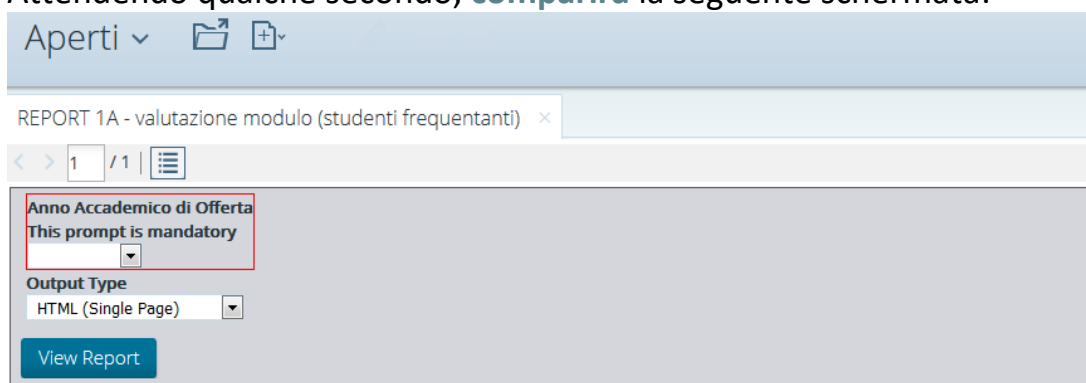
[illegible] qualche secondo, comparirà la seguente schermata:

Aperti

REPORT 1A - valutazione modulo (studenti frequentanti) ×

1 / 1

Anno Accademico di Offerta
This prompt is mandatory

Output Type
HTML (Single Page)

View Report